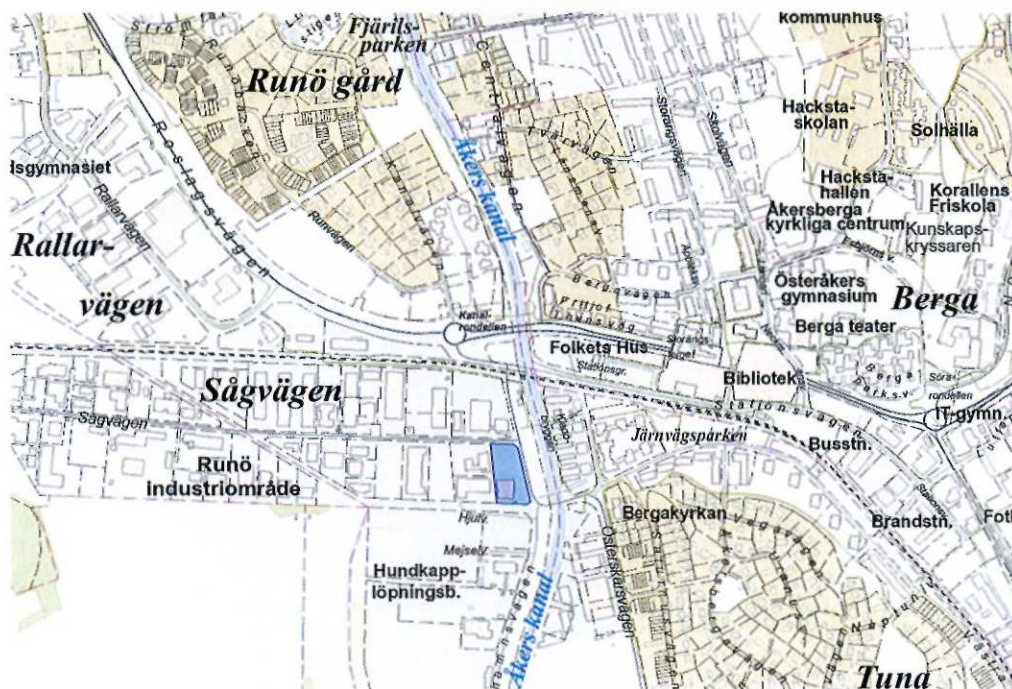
kommunhus
Fjärils-parken
Runö gård
Hacksta-skolan
Solhälla
Centralvägen
Tvärvägen
Åkers kanal
Storängsvägen
Stationsvägen
Rallarvägen
Roslagsvägen
Runvägen
Hacksta-hallen
Korallens Friskola
Åkersberga kyrkliga centrum
Kunskaps-kryssaren
Rallar-vägen
Bergvägen
Pråmvägen
Österåkers gymnasium
Berga
Kanal-rondellen
Berga teater
Folkets Hus
Sågvägen
Bibliotek
Stationsgr.
Berga Park s.v.
Sågvägen
Järnvägsparken
Busstn.
IT-gymn.
Runö industriområde
Bergakyrkan
Brandstn.
Hjulv.
Mejselv.
Hundkapp-löpningsb.
Österåkersvägen
Åkers kanal
Tuna